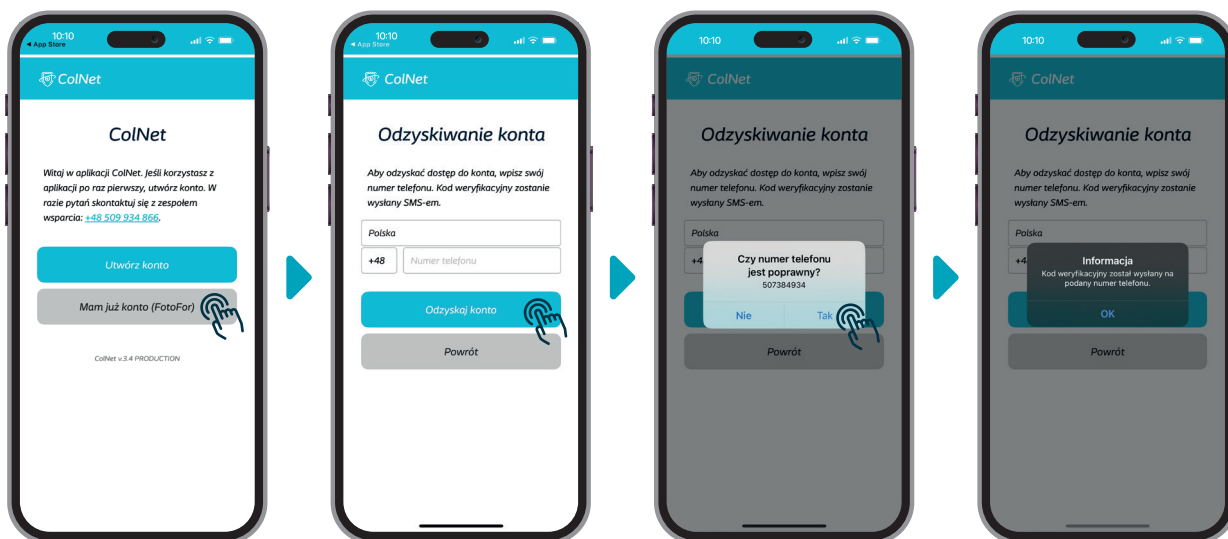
10:10
◂ App Store

ColNet

ColNet

Witaj w aplikacji ColNet. Jeśli korzystasz z aplikacji po raz pierwszy, utwórz konto. W razie pytań skontaktuj się z zespołem wsparcia: +48 509 934 866.

Utwórz konto

Mam już konto (FotoFor)

ColNet v.3.4 PRODUCTION

10:10
◂ App Store

ColNet

Odzyskiwanie konta

Aby odzyskać dostęp do konta, wpisz swój numer telefonu. Kod weryfikacyjny zostanie wysłany SMS-em.

Polska

+48

Numer telefonu

Odzyskaj konto

Powrót

10:10

ColNet

Odzyskiwanie konta

Aby odzyskać dostęp do konta, wpisz swój numer telefonu. Kod weryfikacyjny zostanie wysłany SMS-em.

Polska

+4

Czy numer telefonu jest poprawny?
507384934

Nie

Tak

Powrót

10:10

ColNet

Odzyskiwanie konta

Aby odzyskać dostęp do konta, wpisz swój numer telefonu. Kod weryfikacyjny zostanie wysłany SMS-em.

Polska

+4

Informacja
Kod weryfikacyjny został wysłany na podany numer telefonu.

OK

Powrót